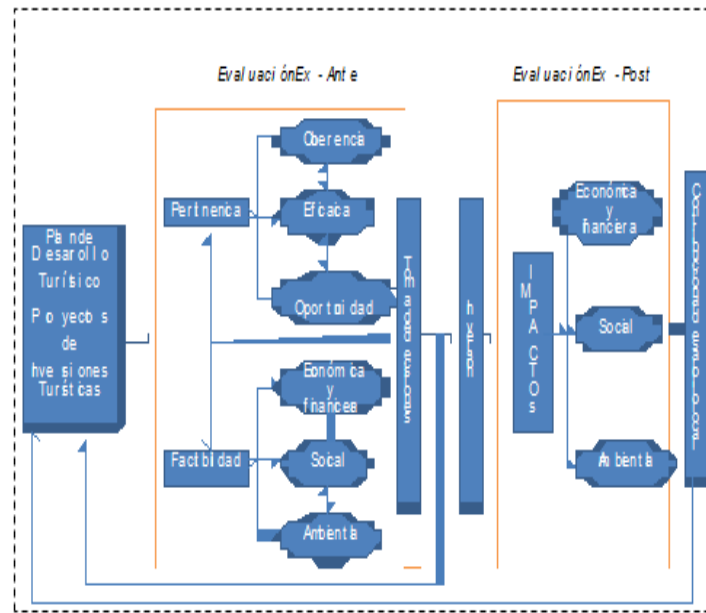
Eval uaci ónEx - Ant e

Eval uaci ónEx - Post

Pl an de Desarol lo Turí stico

Pr oyect os de Inv er siones Turí sticas

Pert inencia

Factibi lidad

Coherencia

Eficacia

Oport unidad

Económica y financiera

Social

Ambienta l

Toma de decisiones

Inversión

IMPACTOS

Económica y financiera

Social

Ambienta l

Control de los resultados